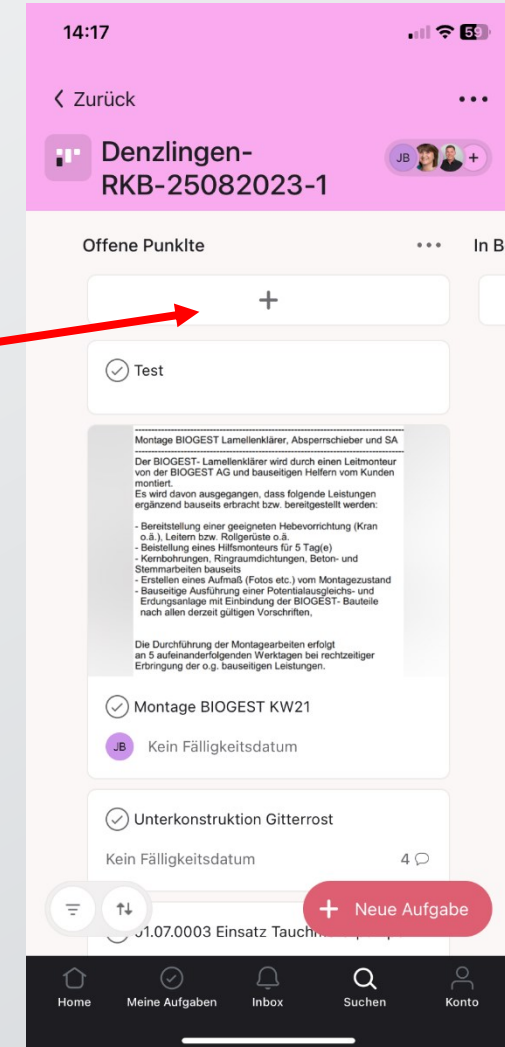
14:17

59

< Zurück

•••

Denzlingen-RKB-25082023-1

JB +

Offene Punklte

•••

In B

+

Test

Montage BIOGEST Lamellenklärer, Absperrschieber und SA

Der BIOGEST- Lamellenklärer wird durch einen Leitmonteur von der BIOGEST AG und bauseitigen Helfern vom Kunden montiert.
Es wird davon ausgegangen, dass folgende Leistungen ergänzend bauseits erbracht bzw. bereitgestellt werden:

- Bereitstellung einer geeigneten Hebevorrichtung (Kran o.ä.), Leitern bzw. Rollgerüste o.ä.
- Beistellung eines Hilfsmonteurs für 5 Tag(e)
- Kernbohrungen, Ringraumdichtungen, Beton- und Stemmarbeiten bauseits
- Erstellen eines Aufmaß (Fotos etc.) vom Montagezustand
- Bauseitige Ausführung einer Potentialausgleichs- und Erdungsanlage mit Einbindung der BIOGEST- Bauteile nach allen derzeit gültigen Vorschriften,

Die Durchführung der Montagearbeiten erfolgt an 5 aufeinanderfolgenden Werktagen bei rechtzeitiger Erbringung der o.g. bauseitigen Leistungen.

Montage BIOGEST KW21

JB Kein Fälligkeitsdatum

Unterkonstruktion Gitterrost

Kein Fälligkeitsdatum 4

+ Neue Aufgabe

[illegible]1.07.0003 Einsatz Tauch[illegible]

Home Meine Aufgaben Inbox Suchen Konto